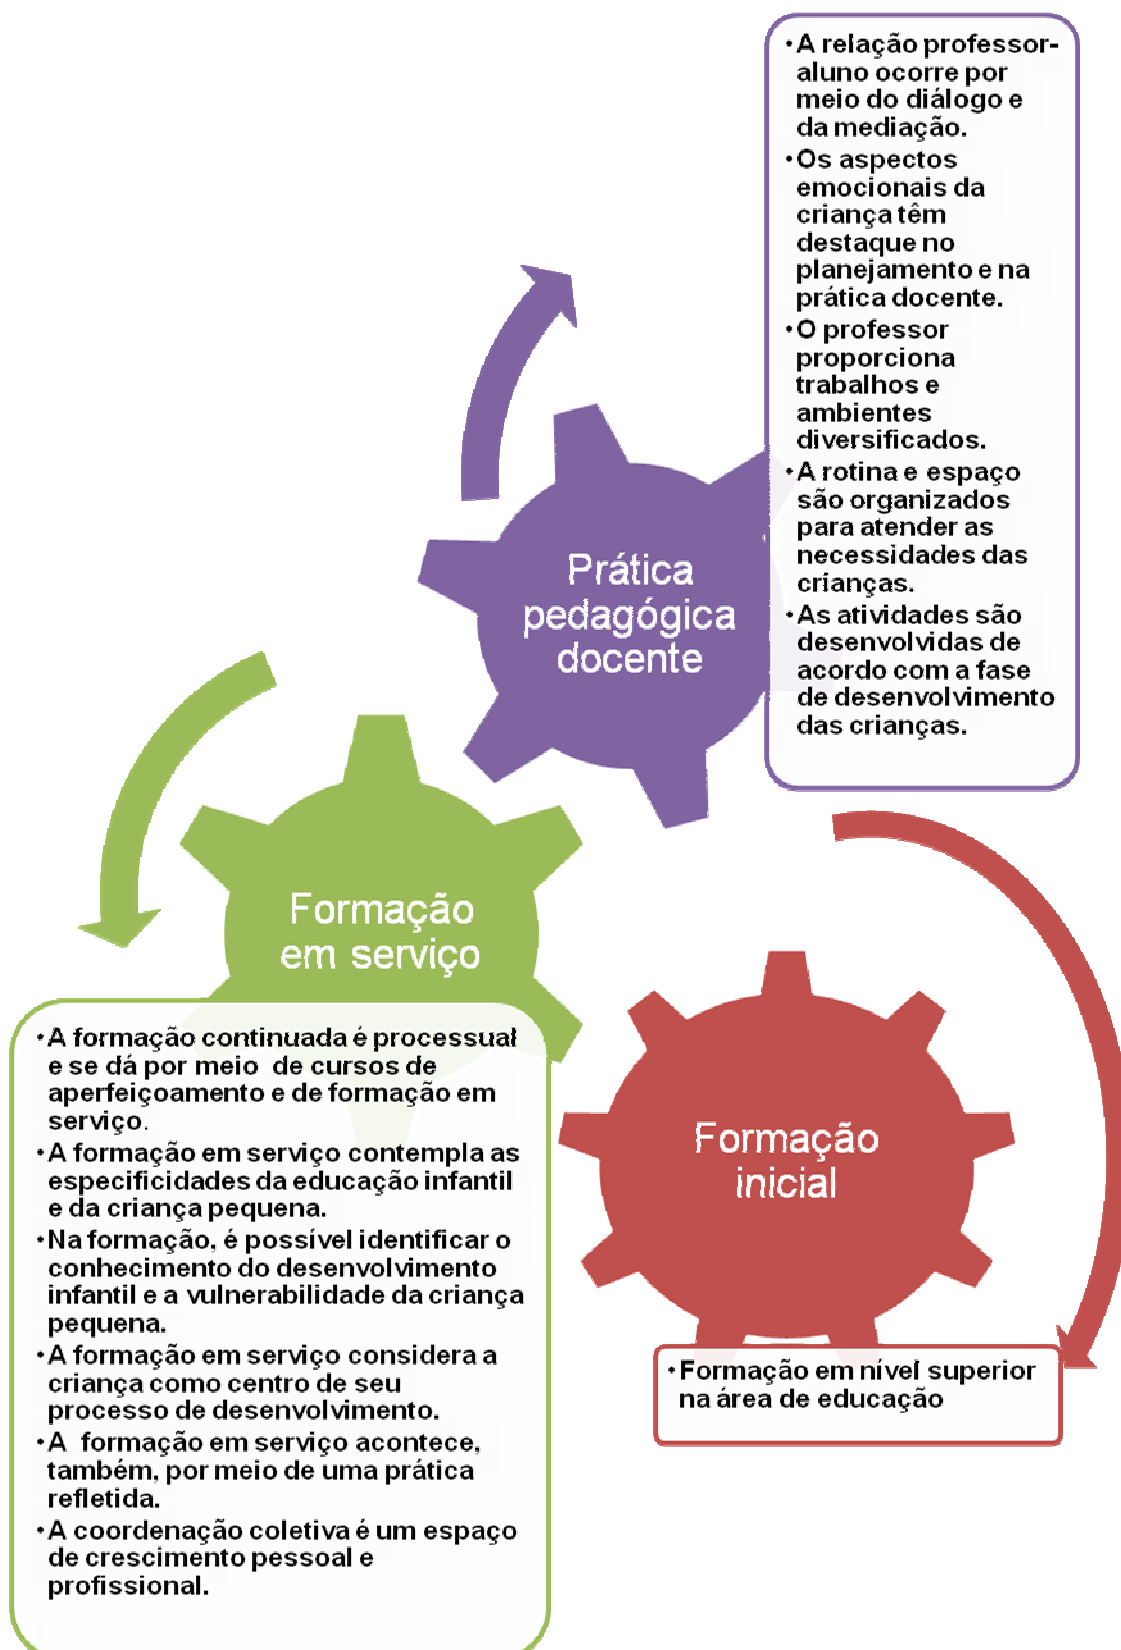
• A relação professor-aluno ocorre por meio do diálogo e da mediação.
• Os aspectos emocionais da criança têm destaque no planejamento e na prática docente.
• O professor proporciona trabalhos e ambientes diversificados.
• A rotina e espaço são organizados para atender as necessidades das crianças.
• As atividades são desenvolvidas de acordo com a fase de desenvolvimento das crianças.

Prática pedagógica docente

Formação em serviço

• A formação continuada é processual e se dá por meio de cursos de aperfeiçoamento e de formação em serviço.
• A formação em serviço contempla as especificidades da educação infantil e da criança pequena.
• Na formação, é possível identificar o conhecimento do desenvolvimento infantil e a vulnerabilidade da criança pequena.
• A formação em serviço considera a criança como centro de seu processo de desenvolvimento.
• A formação em serviço acontece, também, por meio de uma prática refletida.
• A coordenação coletiva é um espaço de crescimento pessoal e profissional.

Formação inicial

• Formação em nível superior na área de educação